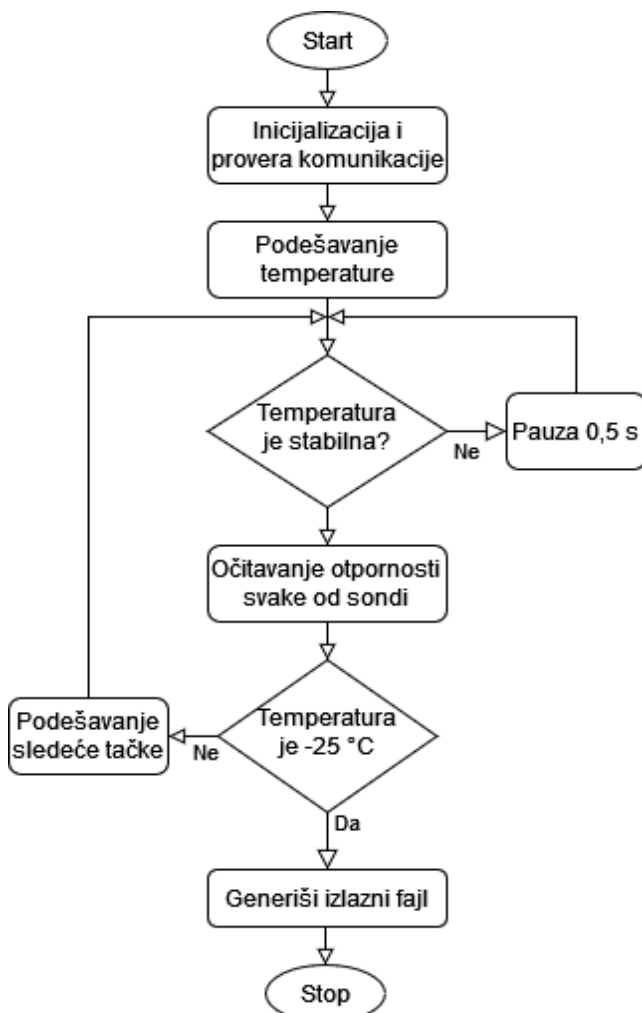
Start

Inicijalizacija i provera komunikacije

Podešavanje temperature

Temperatura je stabilna?

Ne

Pauza 0,5 s

Očitavanje otpornosti svake od sondi

Temperatura je -25 °C

Ne

Podešavanje sledeće tačke

Da

Generiši izlazni fajl

Stop